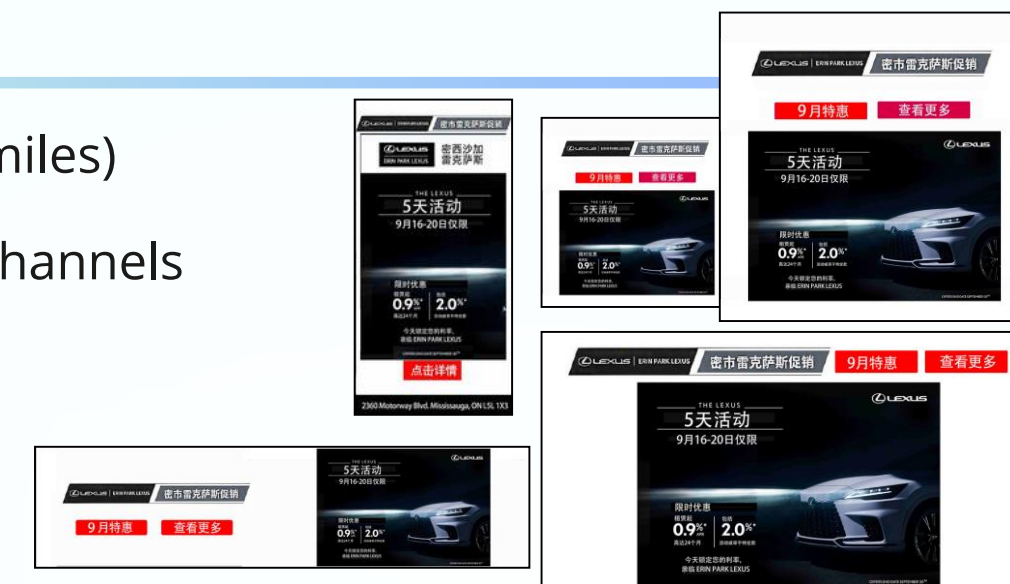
niles)

hannels

LEXUS | ERIN PARK LEXUS 密市雷克萨斯促销

LEXUS ERIN PARK LEXUS 密西沙加 雷克萨斯

THE LEXUS
5天活动
9月16-20日仅限

限时优惠
0.9%
2.0%

今天锁定您的利率,
亲临 ERIN PARK LEXUS

点击详情

2360 Motorway Blvd. Mississauga, ON L5L 1X3

LEXUS | ERIN PARK LEXUS 密市雷克萨斯促销
9月特惠 查看更多
THE LEXUS
5天活动
9月16-20日仅限
LEXUS
限时优惠
0.9%
2.0%

LEXUS | ERIN PARK LEXUS 密市雷克萨斯促销
9月特惠 查看更多
THE LEXUS
5天活动
9月16-20日仅限
LEXUS
限时优惠
0.9%
2.0%
今天锁定您的利率,
亲临 ERIN PARK LEXUS

LEXUS | ERIN PARK LEXUS 密市雷克萨斯促销
9月特惠 查看更多
THE LEXUS
5天活动
9月16-20日仅限
LEXUS
限时优惠
0.9%
2.0%
今天锁定您的利率,
亲临 ERIN PARK LEXUS

LEXUS | ERIN PARK LEXUS 密市雷克萨斯促销 9月特惠 查看更多
THE LEXUS
5天活动
9月16-20日仅限
LEXUS
限时优惠
0.9%
2.0%
今天锁定您的利率,
亲临 ERIN PARK LEXUS